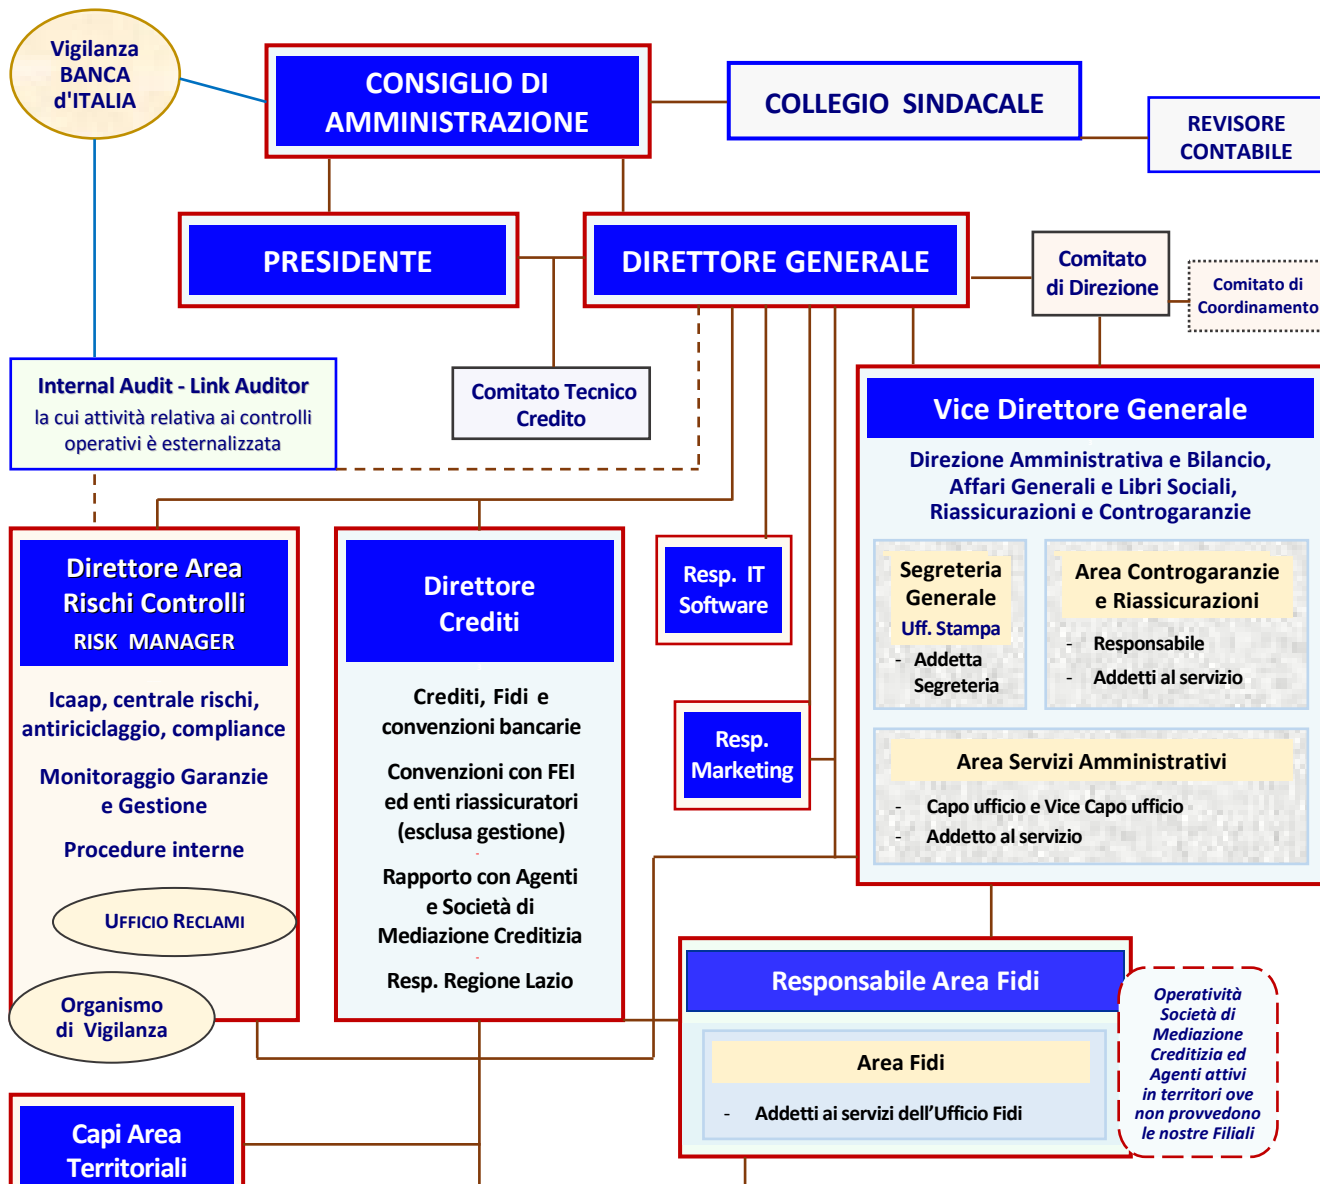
Vigilanza BANCA d'ITALIA

CONSIGLIO DI AMMINISTRAZIONE

COLLEGIO SINDACALE

REVISORE CONTABILE

PRESIDENTE

DIRETTORE GENERALE

Comitato di Direzione

Comitato di Coordinamento

Internal Audit - Link Auditor
la cui attività relativa ai controlli operativi è esternalizzata

Comitato Tecnico Credito

Vice Direttore Generale

Direzione Amministrativa e Bilancio, Affari Generali e Libri Sociali, Riassicurazioni e Controgaranzie

Segreteria Generale
Uff. Stampa
- Addetta Segreteria

Area Controgaranzie e Riassicurazioni
- Responsabile
- Addetti al servizio

Area Servizi Amministrativi
- Capo ufficio e Vice Capo ufficio
- Addetto al servizio

Direttore Area Rischi Controlli
RISK MANAGER

Icaap, centrale rischi, antiriciclaggio, compliance

Monitoraggio Garanzie e Gestione

Procedure interne

UFFICIO RECLAMI

Organismo di Vigilanza

Direttore Crediti

Crediti, Fidi e convenzioni bancarie

Convenzioni con FEI ed enti riassicuratori (esclusa gestione)

Rapporto con Agenti e Società di Mediazione Creditizia

Resp. Regione Lazio

Resp. IT Software

Resp. Marketing

Responsabile Area Fidi

Area Fidi

- Addetti ai servizi dell'Ufficio Fidi

Operatività Società di Mediazione Creditizia ed Agenti attivi in territori ove non provvedono le nostre Filiali

Capi Area Territoriali